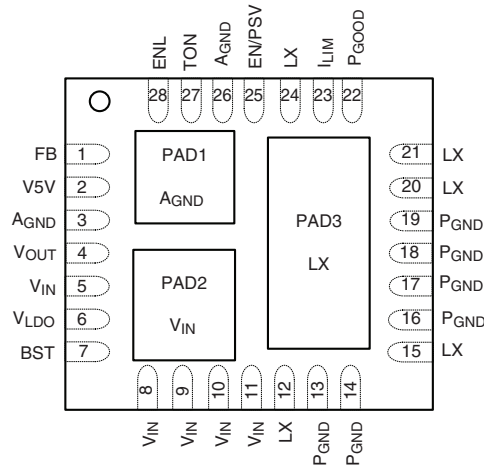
ENL 28
TON 27
$A_{GND}$ 26
EN/PSV 25
LX 24
$I_{LIM}$ 23
$P_{GOOD}$ 22

FB 1
V5V 2
$A_{GND}$ 3
$V_{OUT}$ 4
$V_{IN}$ 5
$V_{LDO}$ 6
BST 7

PAD1
$A_{GND}$

PAD2
$V_{IN}$

PAD3
LX

21 LX
20 LX
19 $P_{GND}$
18 $P_{GND}$
17 $P_{GND}$
16 $P_{GND}$
15 LX

8 $V_{IN}$
9 $V_{IN}$
10 $V_{IN}$
11 $V_{IN}$
12 LX
13 $P_{GND}$
14 $P_{GND}$